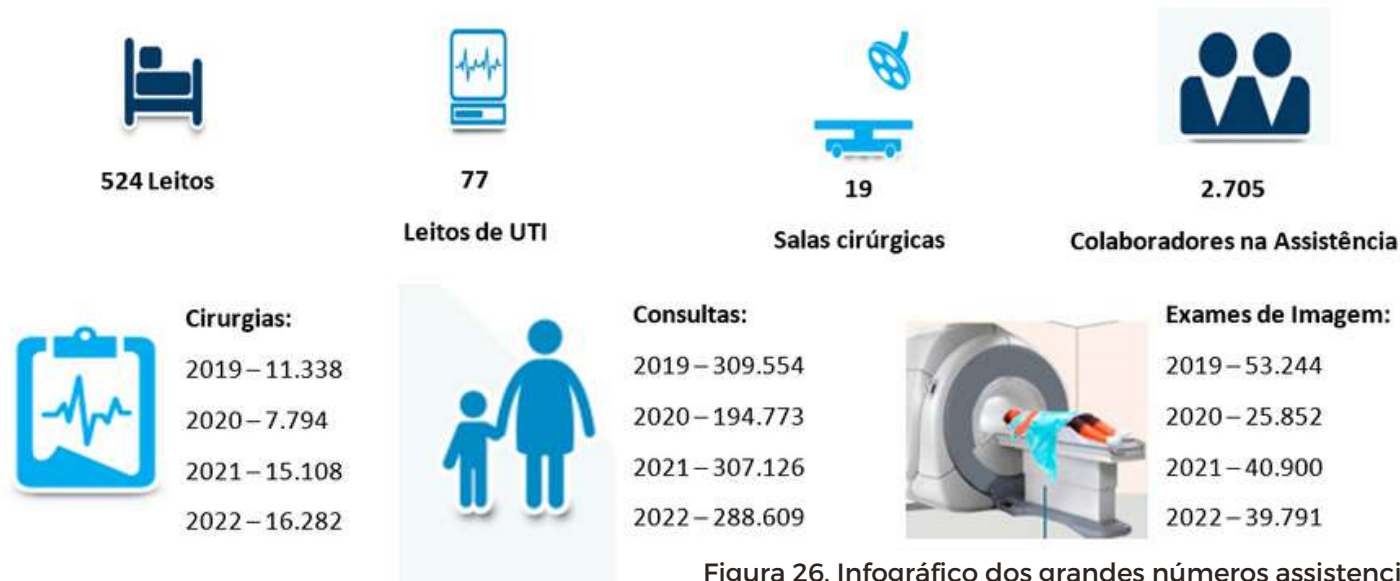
524 Leitos

77

Leitos de UTI

19

Salas cirúrgicas

2.705

Colaboradores na Assistência

Cirurgias:
2019 – 11.338
2020 – 7.794
2021 – 15.108
2022 – 16.282

Consultas:
2019 – 309.554
2020 – 194.773
2021 – 307.126
2022 – 288.609

Exames de Imagem:
2019 – 53.244
2020 – 25.852
2021 – 40.900
2022 – 39.791

Figura 26. Infográfico dos grandes números assistenci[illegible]